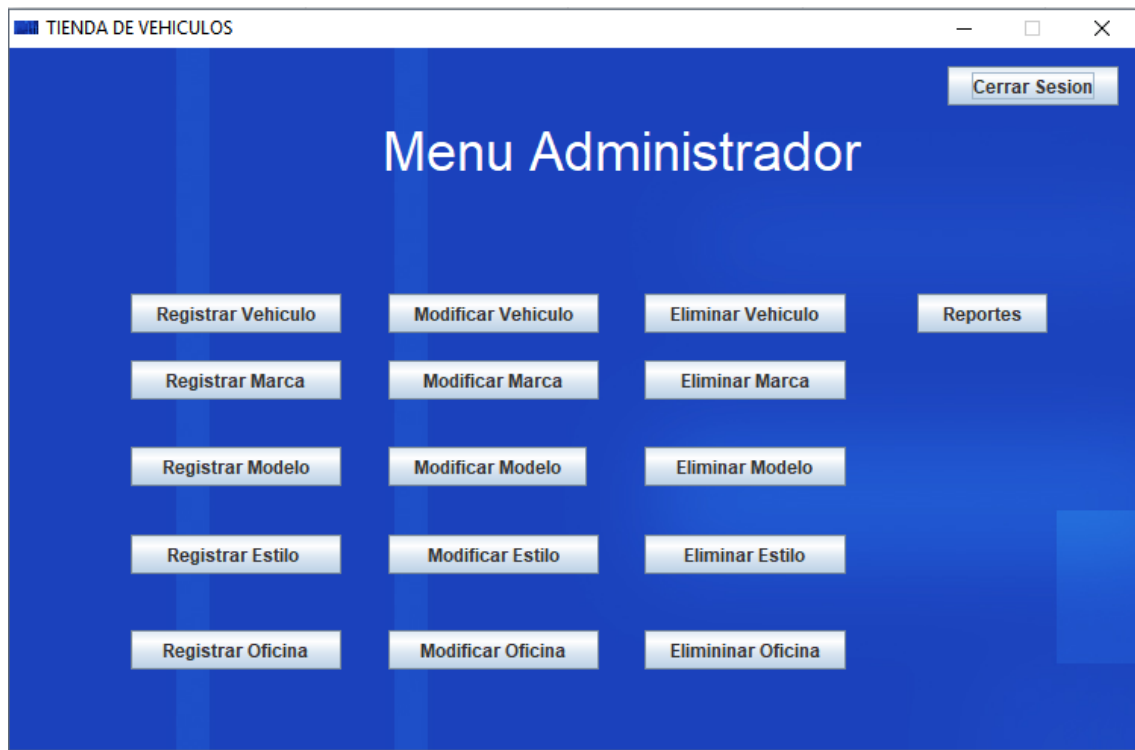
TIENDA DE VEHICULOS

Cerrar Sesion

Menu Administrador

Registrar Vehiculo
Modificar Vehiculo
Eliminar Vehiculo
Reportes

Registrar Marca
Modificar Marca
Eliminar Marca

Registrar Modelo
Modificar Modelo
Eliminar Modelo

Registrar Estilo
Modificar Estilo
Eliminar Estilo

Registrar Oficina
Modificar Oficina
Elimininar Oficina